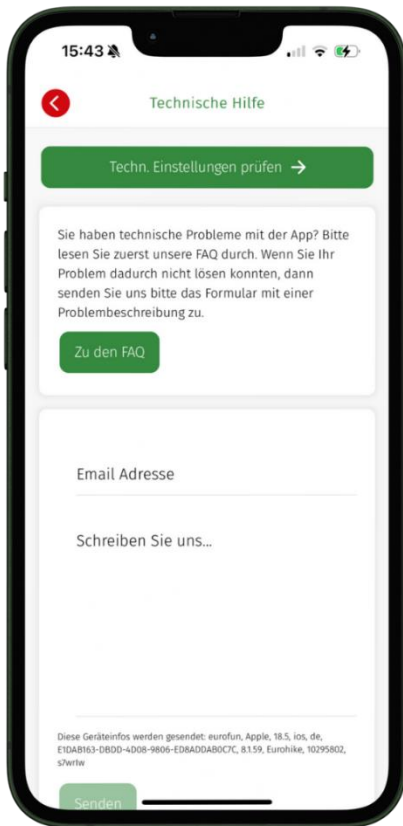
15:43

Technische Hilfe

Techn. Einstellungen prüfen →

Sie haben technische Probleme mit der App? Bitte lesen Sie zuerst unsere FAQ durch. Wenn Sie Ihr Problem dadurch nicht lösen konnten, dann senden Sie uns bitte das Formular mit einer Problembeschreibung zu.

Zu den FAQ

Email Adresse

Schreiben Sie uns...

Diese Geräteinfos werden gesendet: eurofun, Apple, 18.5, ios, de, E1DAB163-DBDD-4D08-9806-ED8ADDAB0C7C, 8.1.59, Eurohike, 10295802, s7wrlw

Senden